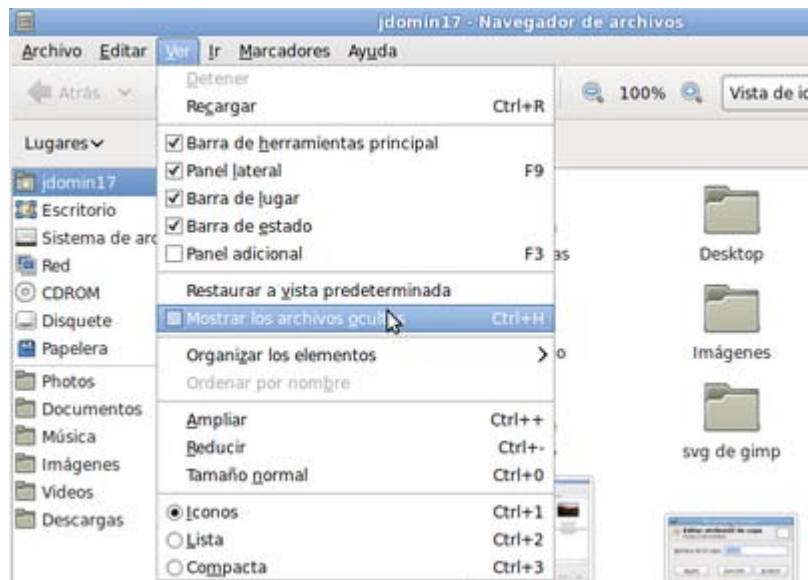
jdomin17 - Navegador de archivos

Archivo Editar Ver Ir Marcadores Ayuda

Atrás

100%

Vista de ic

Lugares

jdomin17
Escritorio
Sistema de arc
Red
CDROM
Disquete
Papelera
Photos
Documentos
Música
Imágenes
Videos
Descargas

Detener
Recargar Ctrl+R
Barra de herramientas principal
Panel lateral F9
Barra de lugar
Barra de estado
Panel adicional F3
Restaurar a vista predeterminada
Mostrar los archivos ocultos Ctrl+H
Organizar los elementos
Ordenar por nombre
Ampliar Ctrl++
Reducir Ctrl+-
Tamaño normal Ctrl+0
Iconos Ctrl+1
Lista Ctrl+2
Compacta Ctrl+3

as

o

Desktop

Imágenes

svg de gimp